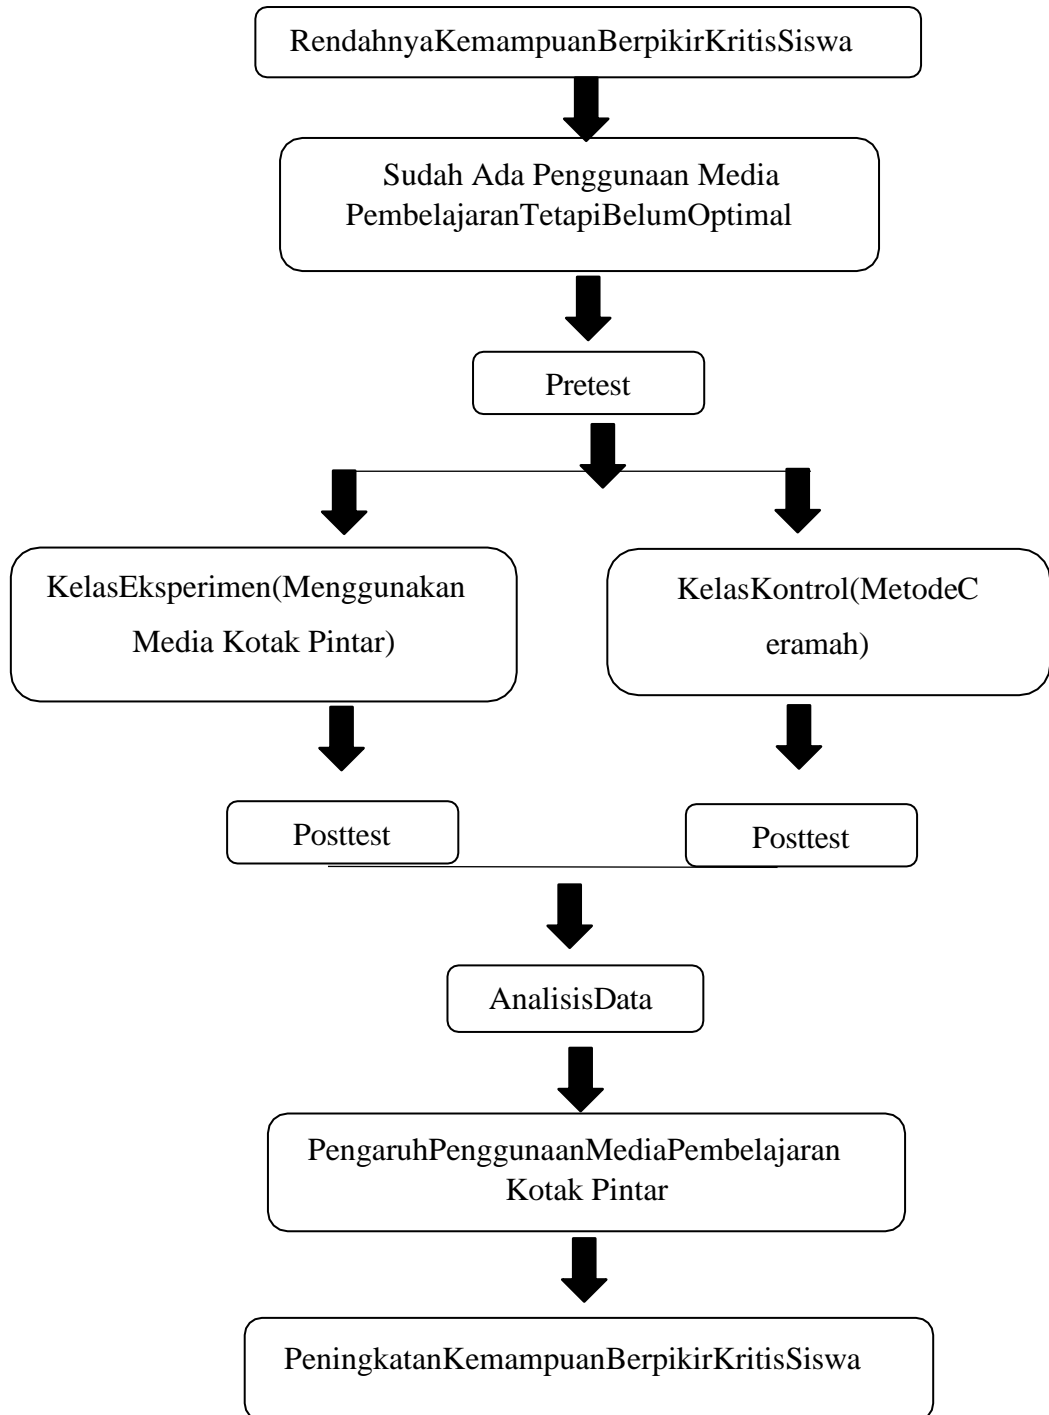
RendahnyaKemampuanBerpikirKritisSiswa

Sudah Ada Penggunaan Media PembelajaranTetapiBelumOptimal

Pretest

KelasEksperimen(Menggunakan Media Kotak Pintar)

KelasKontrol(MetodeC eramah)

Posttest

Posttest

AnalisisData

PengaruhPenggunaanMediaPembelajaran Kotak Pintar

PeningkatanKemampuanBerpikirKritisSiswa